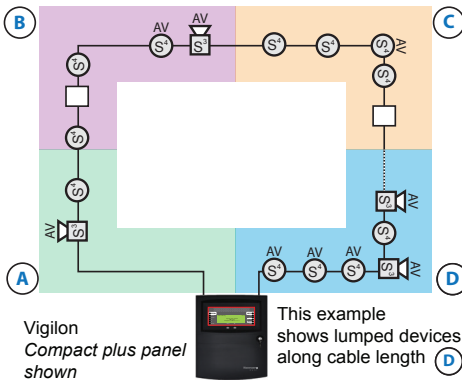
B
AV
AV
C
$S^4$
$S^3$
$S^4$
$S^4$
$S^4$
AV
$S^4$
$S^4$
$S^4$
$S^4$
$S^3$
AV
AV
$S^3$
$S^4$
AV
AV
AV
A
$S^4$
$S^4$
$S^4$
$S^3$
AV
D
Vigilon
*Compact plus panel shown*
This example shows lumped devices along cable length
D